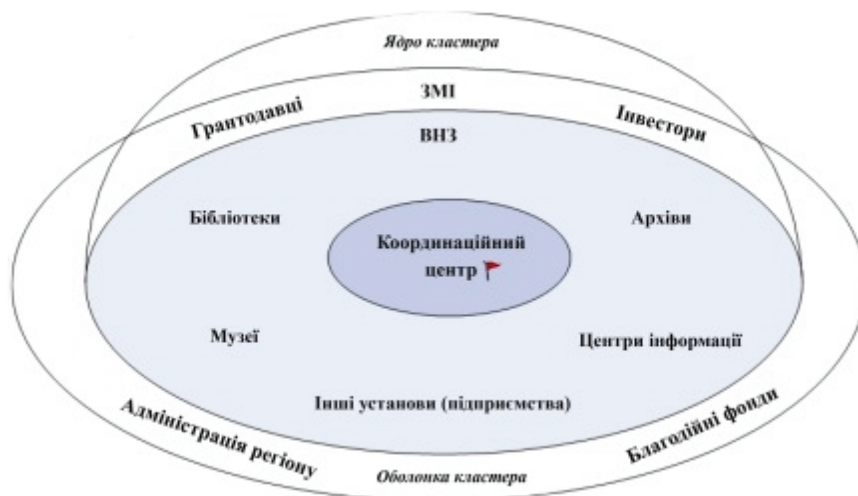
Ядро кластера

ЗМІ

Грантодавці

Інвестори

ВНЗ

Бібліотеки

Архіви

Координаційний центр

Музеї

Центри інформації

Інші установи (підприємства)

Адміністрація регіону

Благодійні фонди

Оболонка кластера